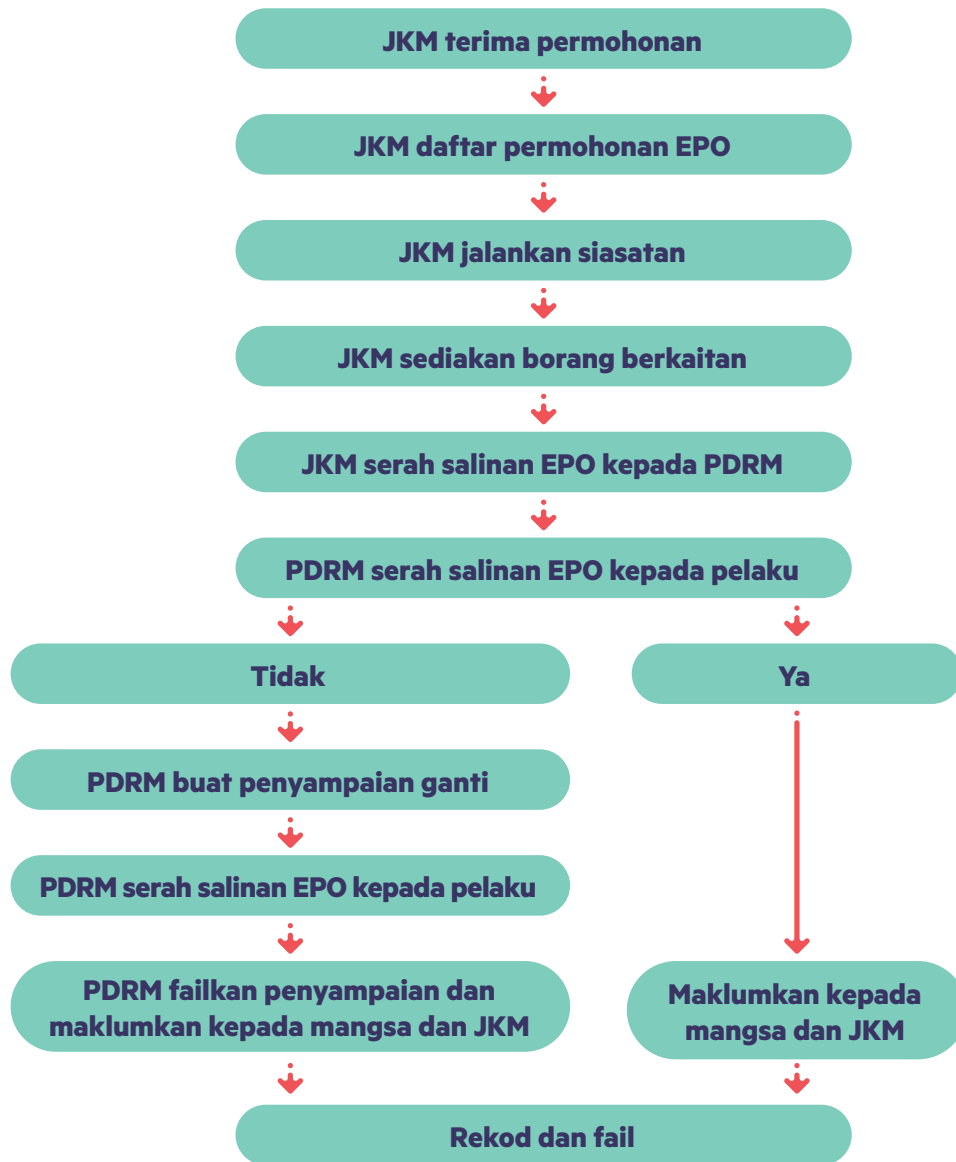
JKM terima permohonan

JKM daftar permohonan EPO

JKM jalankan siasatan

JKM sediakan borang berkaitan

JKM serah salinan EPO kepada PDRM

PDRM serah salinan EPO kepada pelaku

Tidak

PDRM buat penyampaian ganti

PDRM serah salinan EPO kepada pelaku

PDRM failkan penyampaian dan maklumkan kepada mangsa dan JKM

Ya

Maklumkan kepada mangsa dan JKM

Rekod dan fail